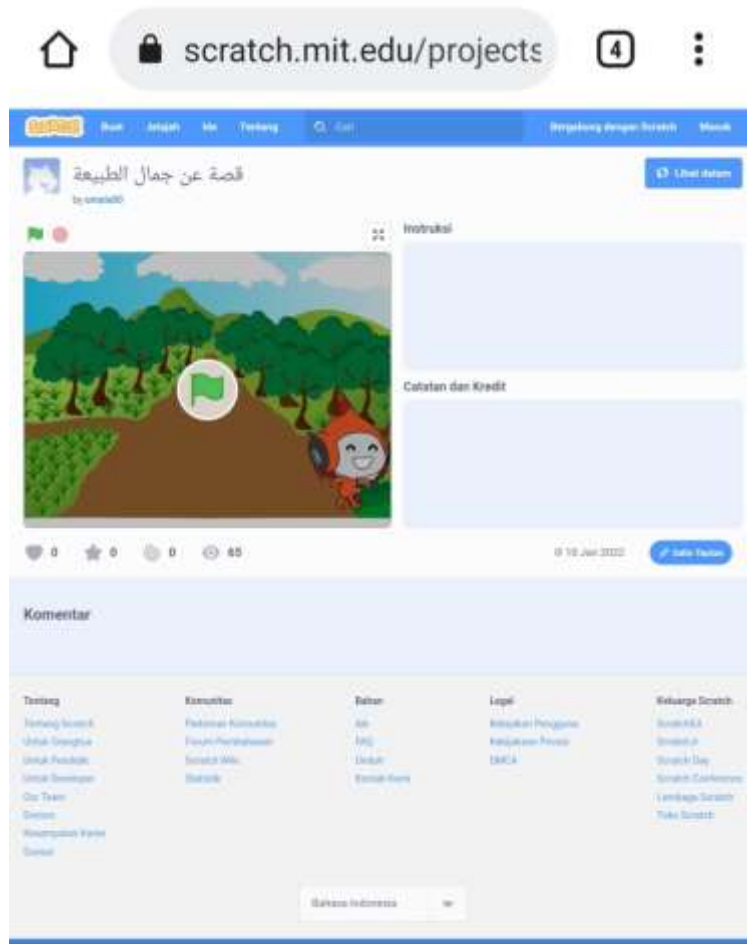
scratch.mit.edu/projects

4

Buat Jelajah Ide Tentang Cari Bergabung dengan Scratch Masuk

قصة عن جمال الطبيعة

by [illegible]

Lihat dalam

Instruksi

Catatan dan Kredit

0 0 0 65

10 Jan 2022

Salin Tautan

Komentar

Tentang
Tentang Scratch
Untuk Orangtua
Untuk Pendidik
Untuk Developer
Our Team
Donors
Kesempatan Karier
Donasi

Komunitas
Pedoman Komunitas
Forum Pembahasan
Scratch Wiki
Statistik

Bahan
Ide
FAQ
Unduh
Kontak Kami

Legal
Kebijakan Pengguna
Kebijakan Privasi
DMCA

Keluarga Scratch
ScratchEd
ScratchJr
Scratch Day
Scratch Conference
Lembaga Scratch
Toko Scratch

Bahasa Indonesia